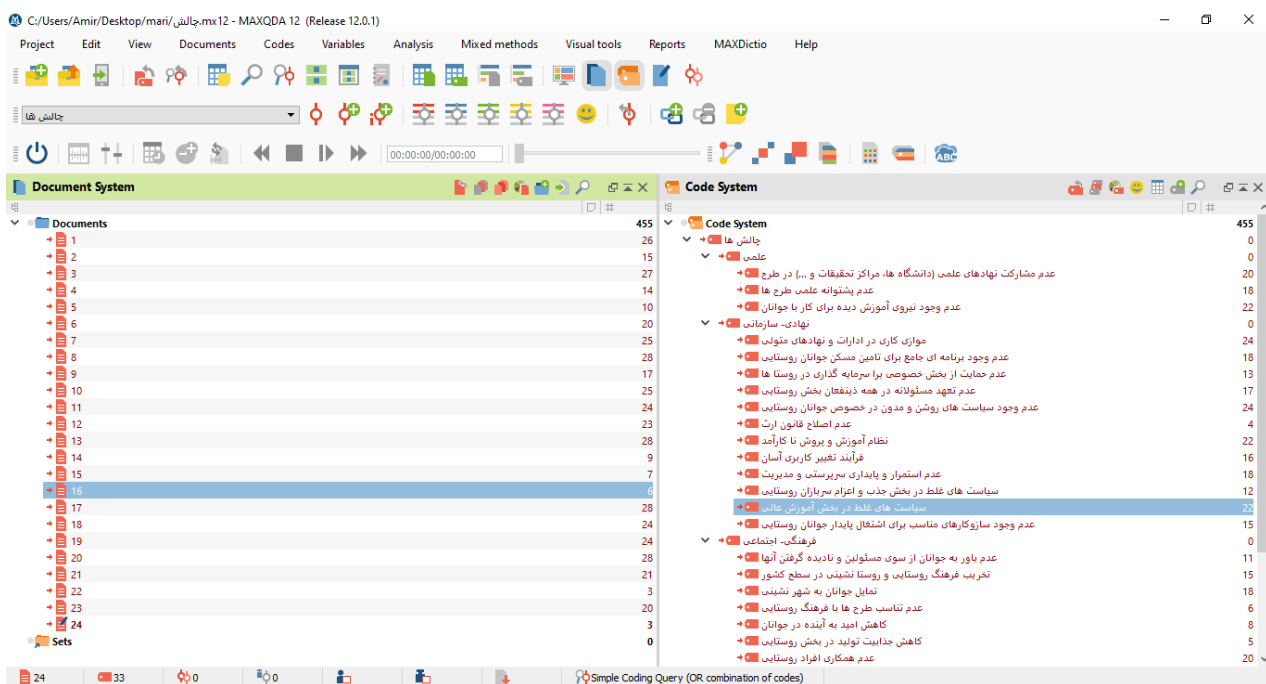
C:/Users/Amir/Desktop/mari/چالش.mx12 - MAXQDA 12 (Release 12.0.1)

Project Edit View Documents Codes Variables Analysis Mixed methods Visual tools Reports MAXDictio Help

چالش ها

00:00:00/00:00:00

Document System

| | # |
|---|---|
| Documents | 455 |
| 1 | 26 |
| 2 | 15 |
| 3 | 27 |
| 4 | 14 |
| 5 | 10 |
| 6 | 20 |
| 7 | 25 |
| 8 | 28 |
| 9 | 17 |
| 10 | 25 |
| 11 | 24 |
| 12 | 23 |
| 13 | 28 |
| 14 | 9 |
| 15 | 7 |
| 16 | 6 |
| 17 | 28 |
| 18 | 24 |
| 19 | 24 |
| 20 | 28 |
| 21 | 21 |
| 22 | 3 |
| 23 | 20 |
| 24 | 3 |
| Sets | 0 |

Code System

| | # |
|---|---|
| Code System | 455 |
| چالش ها | 0 |
| علمی | 0 |
| عدم مشارکت نهادهای علمی (دانشگاه ها، مراکز تحقیقات و ...) در طرح | 20 |
| عدم پشتوانه علمی طرح ها | 18 |
| عدم وجود نیروی آموزش دیده برای کار با جوانان | 22 |
| نهادی- سازمانی | 0 |
| موازی کاری در ادارات و نهادهای متولی | 24 |
| عدم وجود برنامه ای جامع برای تامین مسکن جوانان روستایی | 18 |
| عدم حمایت از بخش خصوصی برا سرمایه گذاری در روستا ها | 13 |
| عدم تعهد مسئولانه در همه ذینفعان بخش روستایی | 17 |
| عدم وجود سیاست های روشن و مدون در خصوص جوانان روستایی | 24 |
| عدم اصلاح قانون ارث | 4 |
| نظام آموزش و پروش نا کارآمد | 22 |
| فرآیند تغییر کاربری آسان | 16 |
| عدم استمرار و پایداری سرپرستی و مدیریت | 18 |
| سیاست های غلط در بخش جذب و اعزام سربازان روستایی | 12 |
| سیاست های غلط در بخش آموزش عالی | 22 |
| عدم وجود سازوکارهای مناسب برای اشتغال پایدار جوانان روستایی | 15 |
| فرهنگی- اجتماعی | 0 |
| عدم باور به جوانان از سوی مسئولین و نادیده گرفتن آنها | 11 |
| تخریب فرهنگ روستایی و روستا نشینی در سطح کشور | 15 |
| تمایل جوانان به شهر نشینی | 18 |
| عدم تناسب طرح ها با فرهنگ روستایی | 6 |
| کاهش امید به آینده در جوانان | 8 |
| کاهش جذابیت تولید در بخش روستایی | 5 |
| عدم همکاری افراد روستایی | 20 |

24 33 0 0 Simple Coding Query (OR combination of codes)